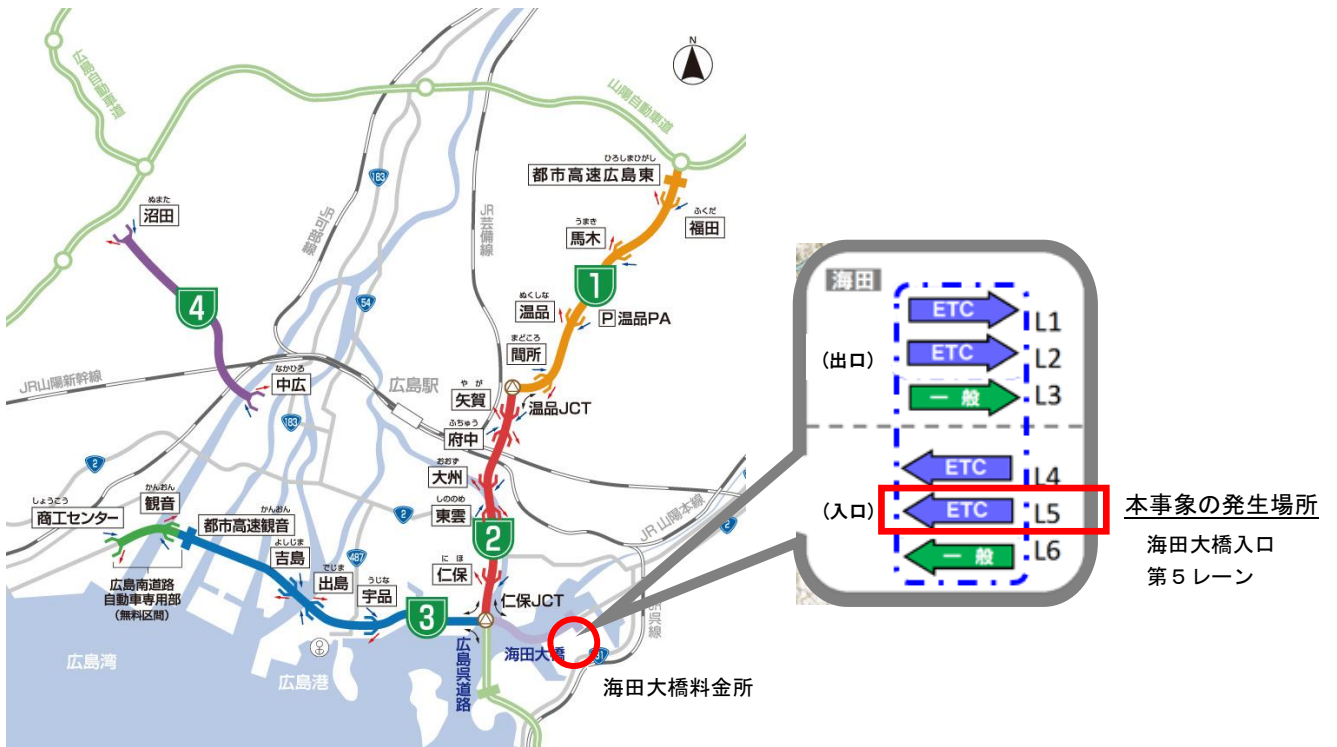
N

広島自動車道

山陽自動車道

ひろしまひがし
都市高速広島東

ふくだ
福田

うまき
馬木

ぬまた
沼田

JR芸備線

太田川放水路

183

54

1

ぬくしな
温品

P 温品PA

まどころ
間所

4

JR山陽新幹線

なかひろ
中広

広島駅

やが
矢賀

温品JCT

ふちゅう
府中

183

おおず
大州

2

しののめ
東雲

JR山陽本線

しょうこう
商工センター

かんおん
観音

かんおん
都市高速観音

よしじま
吉島

でじま
出島

487

うじな
宇品

2

にほ
仁保

仁保JCT

3

広島南道路
自動車専用部
(無料区間)

広島呉道路

海田大橋

JR呉線

広島湾

広島港

海田大橋料金所

海田

(出口)

ETC L1

ETC L2

一 般 L3

(入口)

ETC L4

ETC L5

一 般 L6

本事象の発生場所

海田大橋入口
第5レーン